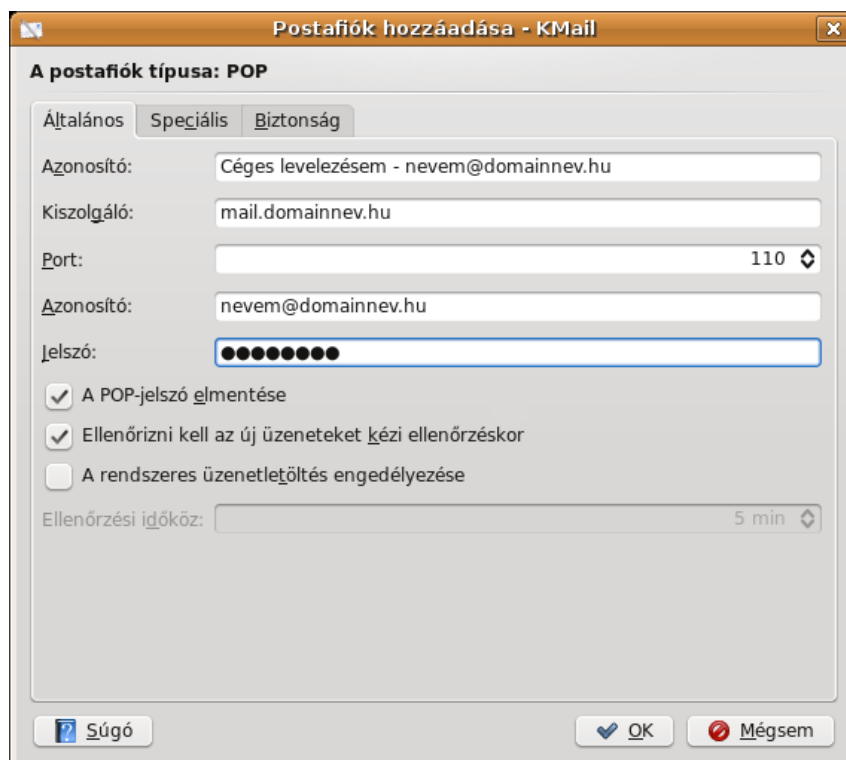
Postafiók hozzáadása - KMail

A postafiók típusa: POP

Általános | Speciális | Biztonság

Azonosító: Céges levelezésem - nevem@domainnev.hu

Kiszolgáló: mail.domainnev.hu

Port: 110

Azonosító: nevem@domainnev.hu

Jelszó: ●●●●●●●●●

A POP-jelszó elmentése

Ellenőrizni kell az új üzeneteket kézi ellenőrzéskor

A rendszeres üzenetletöltés engedélyezése

Ellenőrzési időköz: 5 min

Súgó

OK

Mégsem